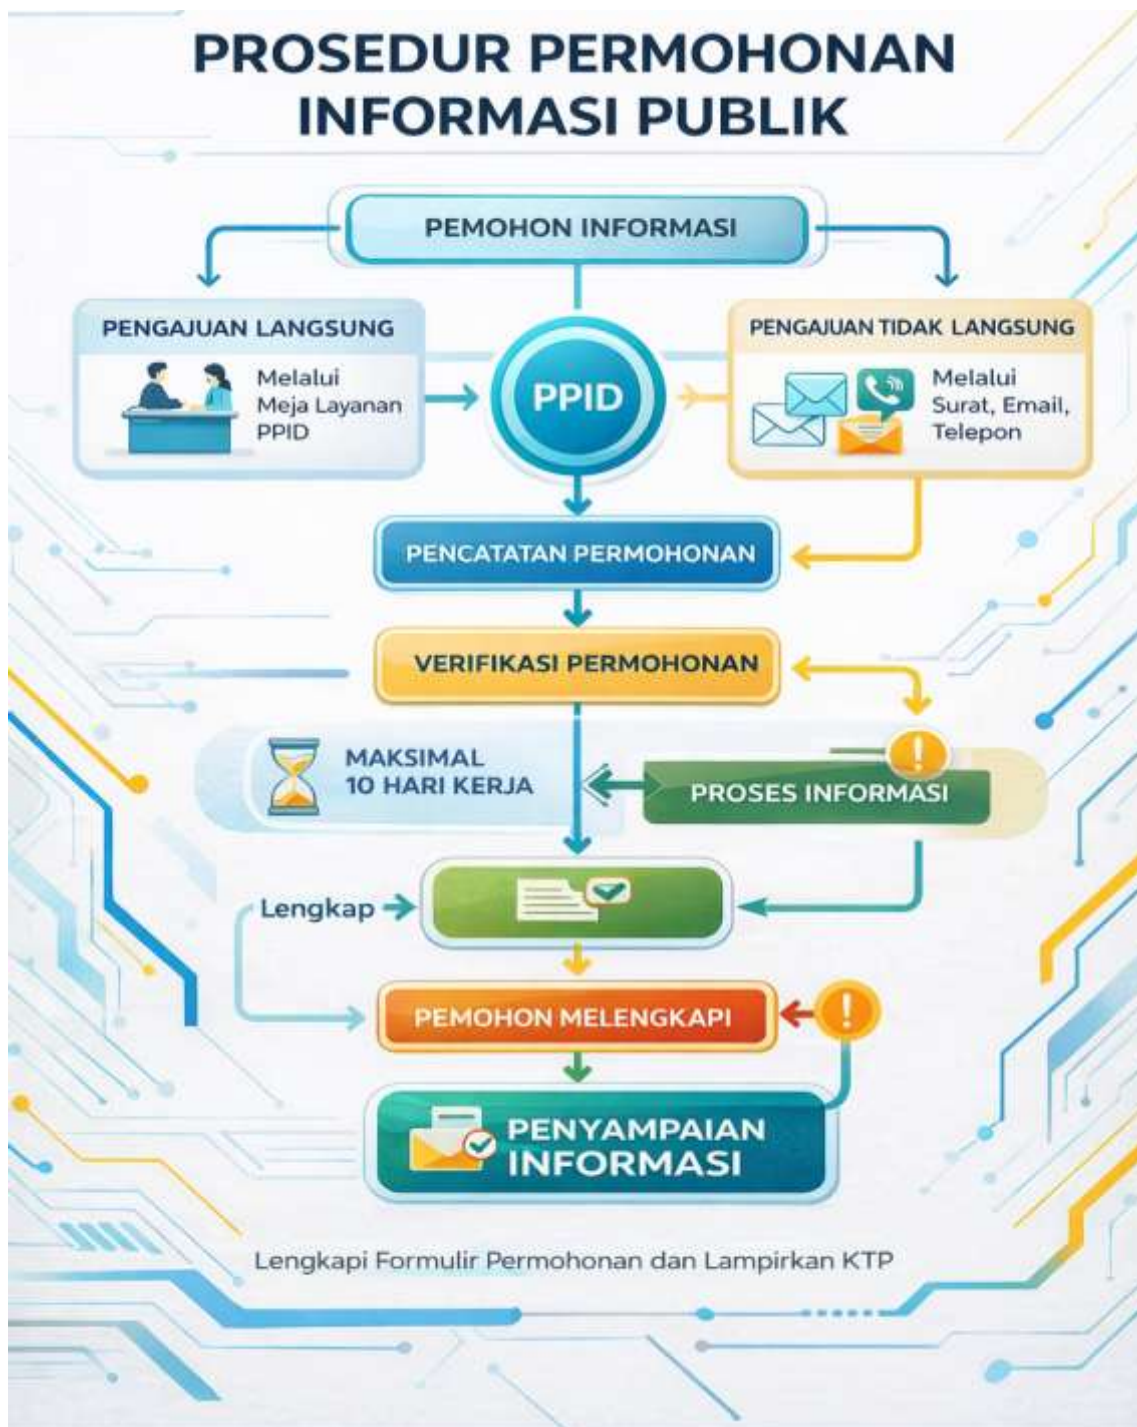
PROSEDUR PERMOHONAN INFORMASI PUBLIK

PEMOHON INFORMASI

PENGAJUAN LANGSUNG

Melalui Meja Layanan PPID

PPID

PENGAJUAN TIDAK LANGSUNG

Melalui Surat, Email, Telepon

PENCATATAN PERMOHONAN

VERIFIKASI PERMOHONAN

MAKSIMAL 10 HARI KERJA

PROSES INFORMASI

Lengkap

PEMOHON MELENGKAPI

PENYAMPAIAN INFORMASI

Lengkapi Formulir Permohonan dan Lampirkan KTP